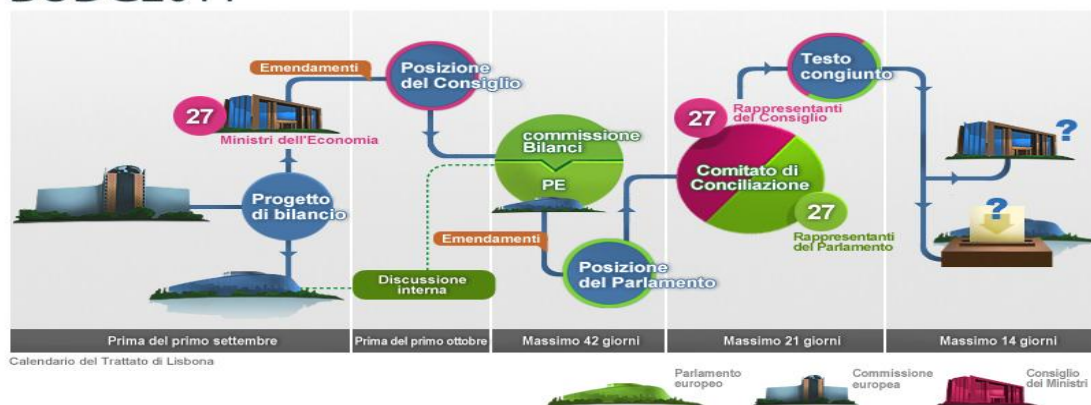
Emendamenti

Posizione del Consiglio

27

Ministri dell'Economia

Progetto di bilancio

commissione Bilanci

PE

Testo congiunto

27

Rappresentanti del Consiglio

Comitato di Conciliazione

27

Rappresentanti del Parlamento

?

?

Emendamenti

Discussione interna

Posizione del Parlamento

Prima del primo settembre | Prima del primo ottobre | Massimo 42 giorni | Massimo 21 giorni | Massimo 14 giorni

Calendario del Trattato di Lisbona

Parlamento europeo

Commissione europea

Consiglio dei Ministri